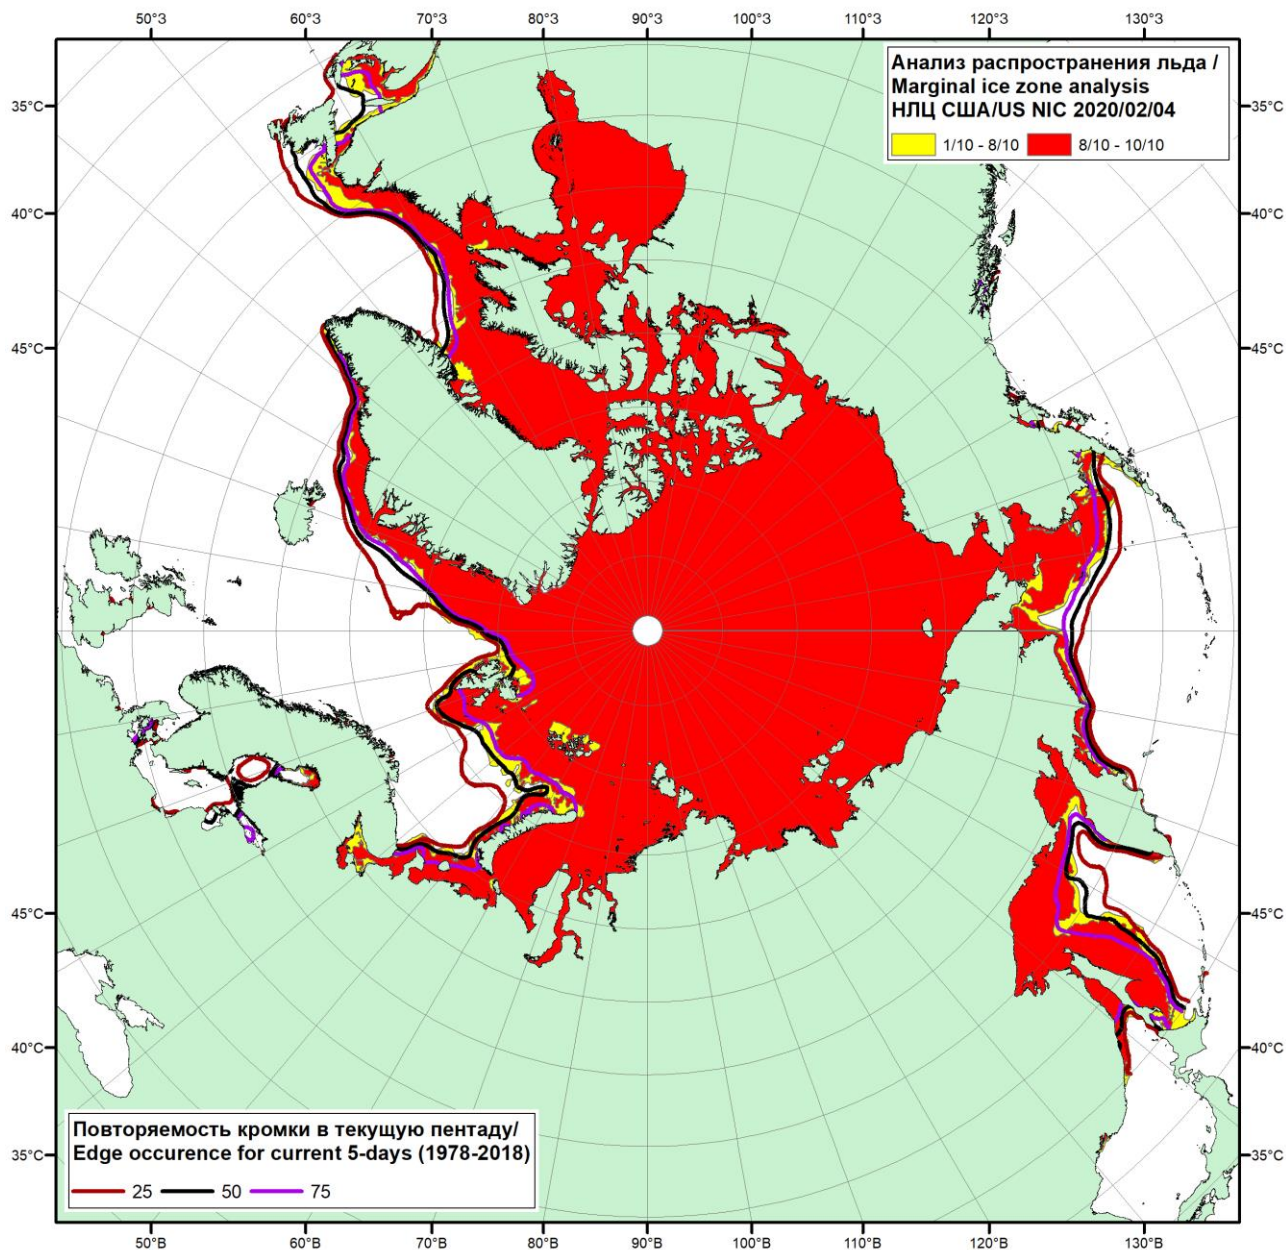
50°З 60°З 70°З 80°З 90°З 100°З 110°З 120°З 130°З

35°С 40°С 45°С 45°С 40°С 35°С

35°С 40°С 45°С 45°С 40°С 35°С

Анализ распространения льда /
Marginal ice zone analysis
НЛЦ США/US NIC 2020/02/04

1/10 - 8/10 8/10 - 10/10

Повторяемость кромки в текущую пентаду/
Edge occurence for current 5-days (1978-2018)

25 50 75

50°В 60°В 70°В 80°В 90°В 100°В 110°В 120°В 130°В